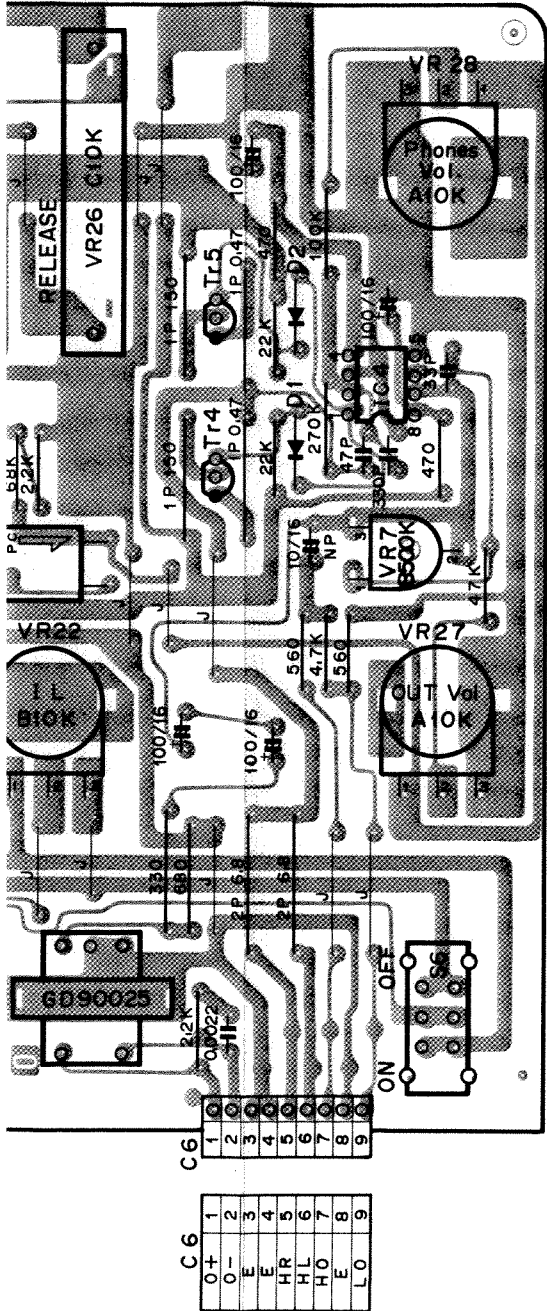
VR28
Phones
Vol.
A10K

RELEASE
VR26 C10K

100/16
100K
D2
Tr.5
1P 0.47
1P 150
22K
100/16
IC4
33P
D1
270
Tr4
1P 0.47
1P 150
22K
47P
330P
470

2.2K
PC

10/16
NP
VR7
B500K
4.7K
VR22
I L
B10K
100/16
560
4.7K
560
VR27
OUT Vol
A10K

100/16

330
680
2P 6.8
2P 6.8

OFF
S6
GD90025
2.2K
0.0022
ON

C6
1
2
3
4
5
6
7
8
9

| C6 | |
|---|---|
| O+ | 1 |
| O− | 2 |
| E | 3 |
| E | 4 |
| HR | 5 |
| HL | 6 |
| HO | 7 |
| E | 8 |
| LO | 9 |